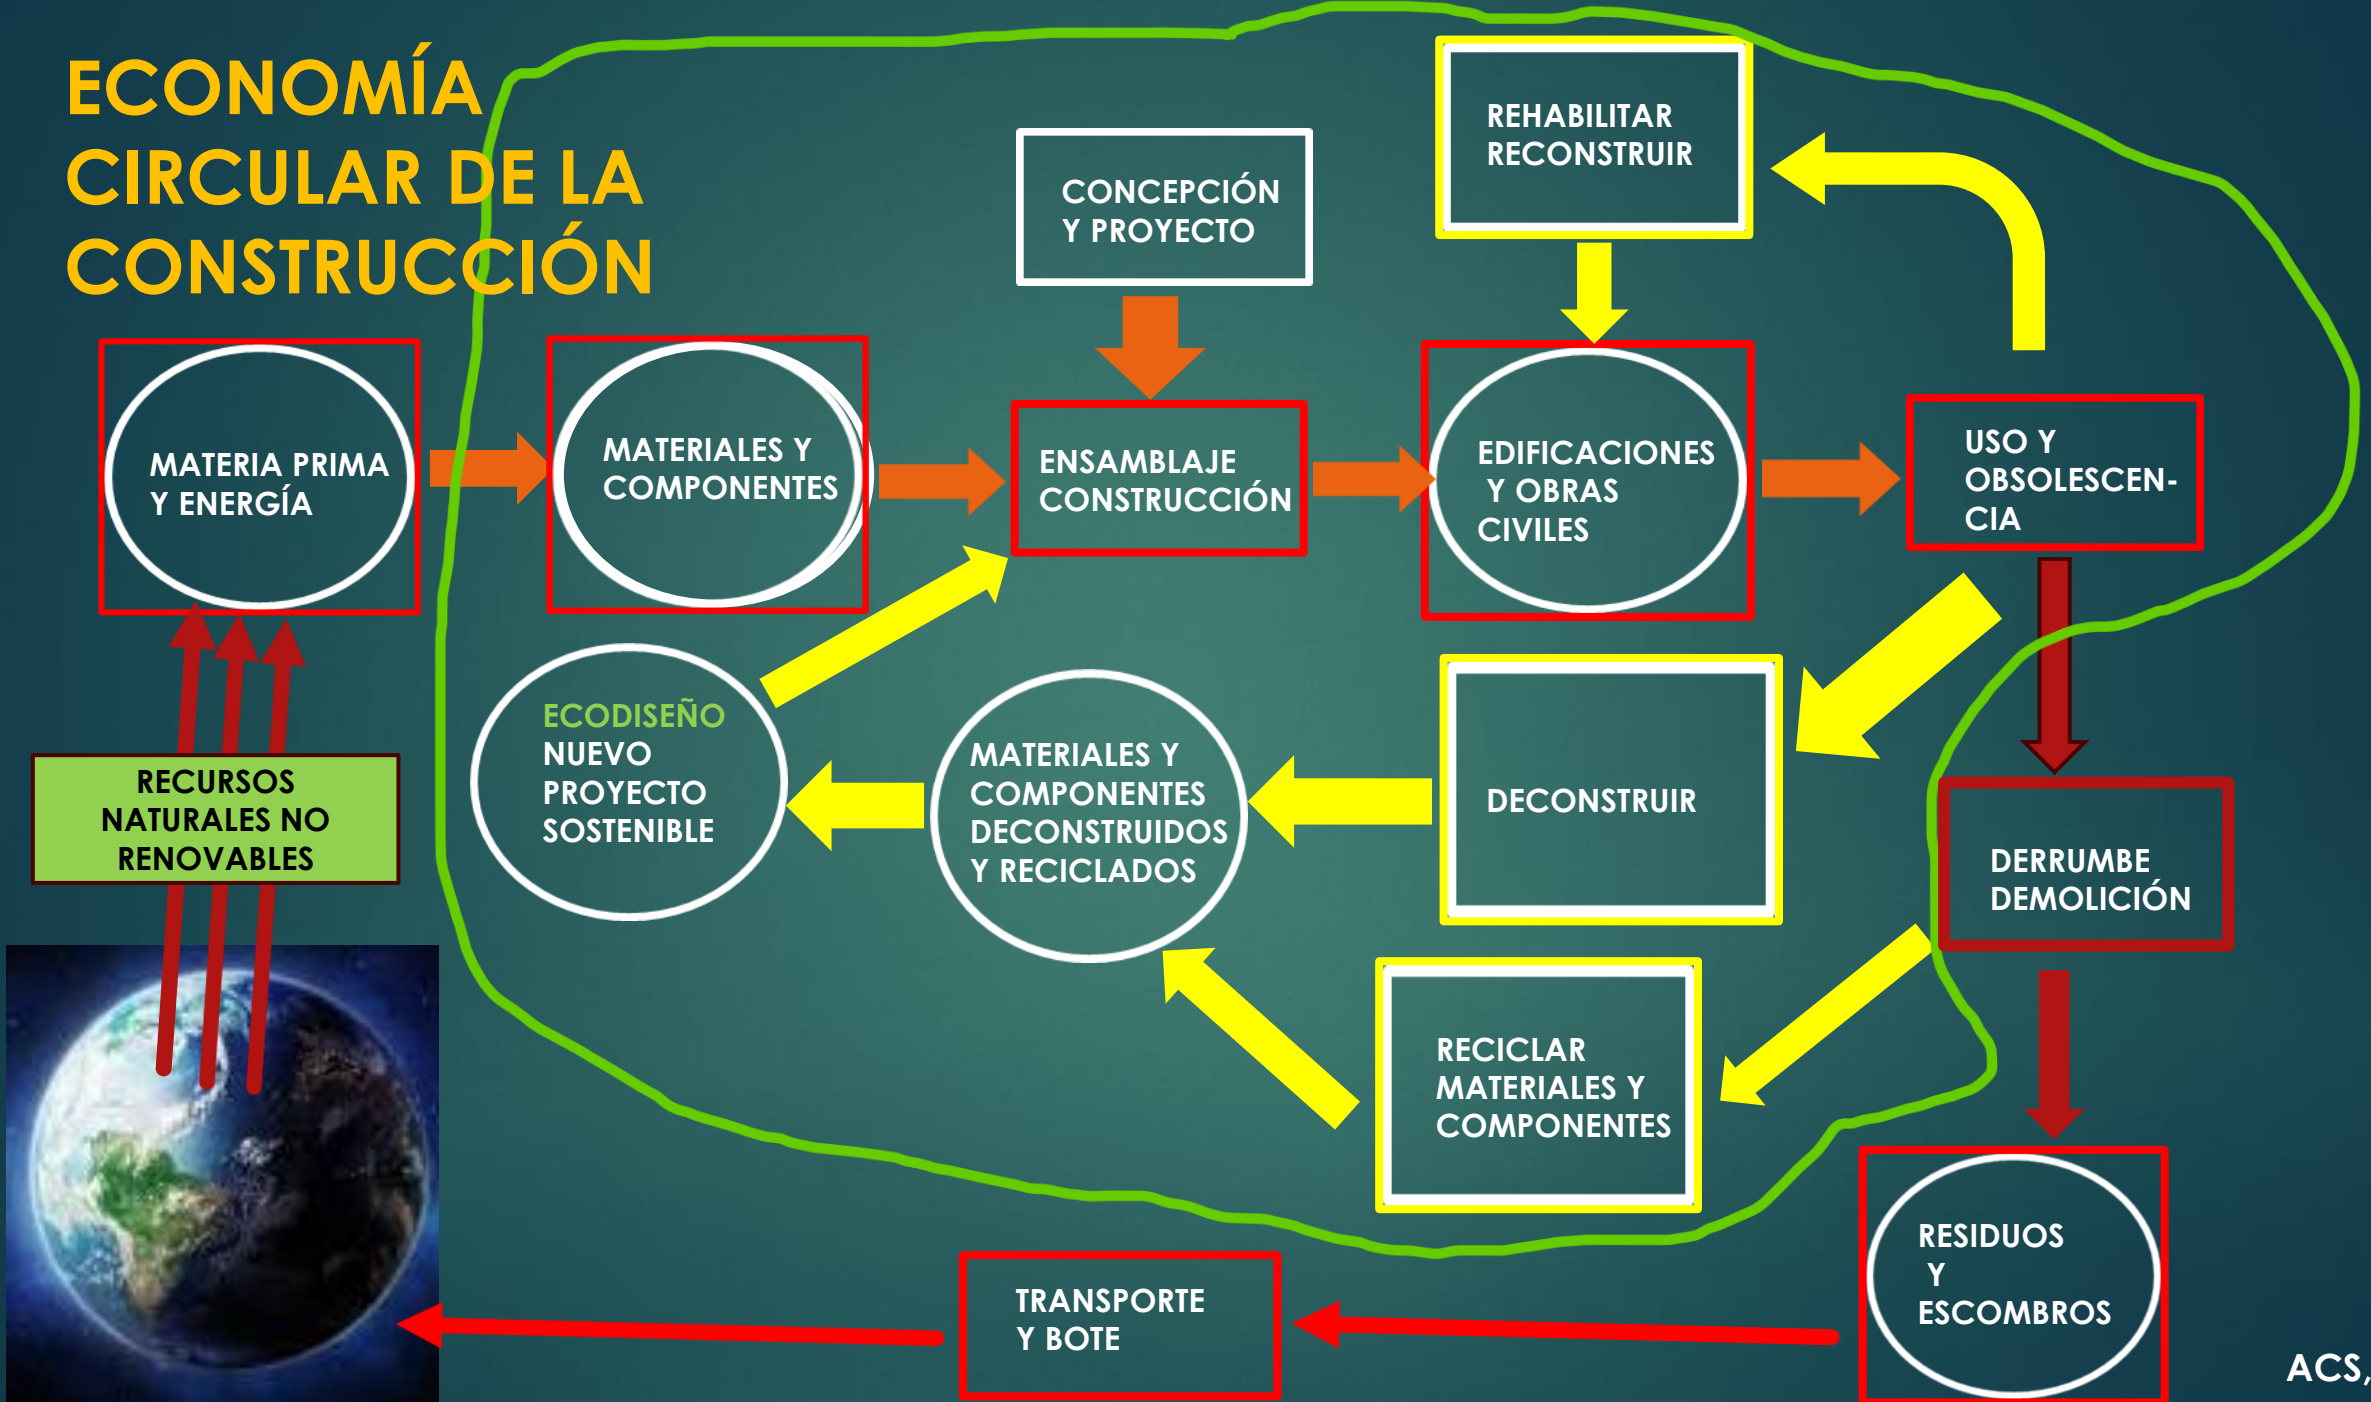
ECONOMÍA CIRCULAR DE LA CONSTRUCCIÓN

CONCEPCIÓN Y PROYECTO

REHABILITAR RECONSTRUIR

MATERIA PRIMA Y ENERGÍA

MATERIALES Y COMPONENTES

ENSAMBLAJE CONSTRUCCIÓN

EDIFICACIONES Y OBRAS CIVILES

USO Y OBSOLESCENCIA

RECURSOS NATURALES NO RENOVABLES

ECODISEÑO NUEVO PROYECTO SOSTENIBLE

MATERIALES Y COMPONENTES DECONSTRUIDOS Y RECICLADOS

DECONSTRUIR

DERRUMBE DEMOLICIÓN

RECICLAR MATERIALES Y COMPONENTES

RESIDUOS Y ESCOMBROS

TRANSPORTE Y BOTE

ACS,